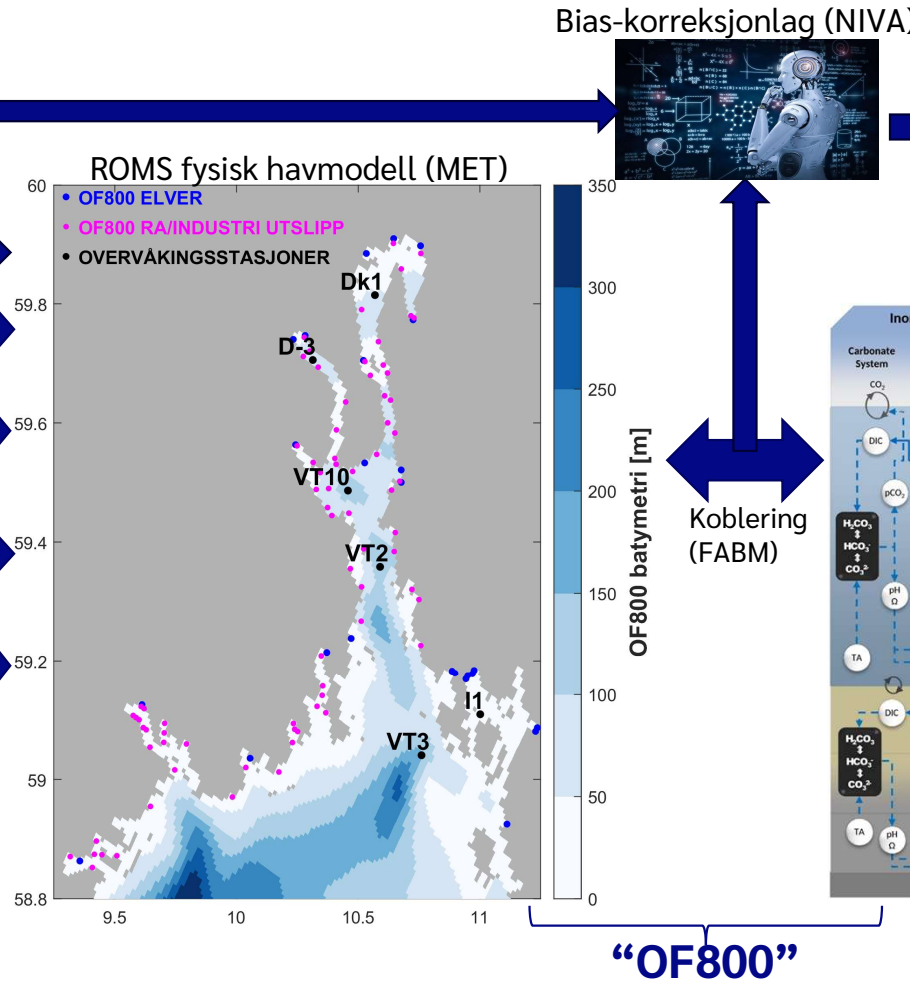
Bias-korreksjonlag (NIVA)

ROMS fysisk havmodell (MET)

OF800 ELVER
OF800 RA/INDUSTRI UTSLIPP
OVERVÅKINGSSTASJONER

Dk1
D-3
VT10
VT2
I1
VT3

60
59.8
59.6
59.4
59.2
59
58.8

9.5
10
10.5
11

350
300
250
200
150
100
50
0

OF800 batymetri [m]

Koblering (FABM)

Ino
Carbonate System
$CO_2$
DIC
$pCO_2$
$H_2CO_3$
$HCO_3^-$
$CO_3^{2-}$
pH
Ω
TA
DIC
$H_2CO_3$
$HCO_3^-$
$CO_3^{2-}$
TA
pH
Ω

"OF800"